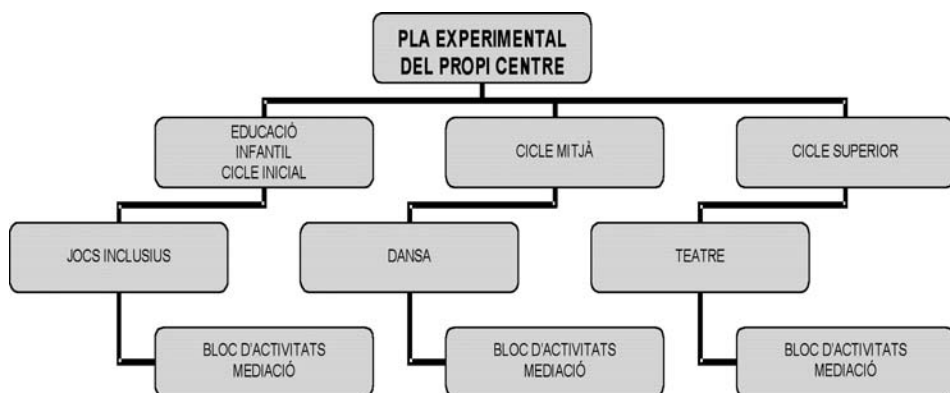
PLA EXPERIMENTAL DEL PROPI CENTRE

EDUCACIÓ INFANTIL CICLE INICIAL

CICLE MITJÀ

CICLE SUPERIOR

JOCS INCLUSIUS

DANSA

TEATRE

BLOC D'ACTIVITATS MEDIACIÓ

BLOC D'ACTIVITATS MEDIACIÓ

BLOC D'ACTIVITATS MEDIACIÓ